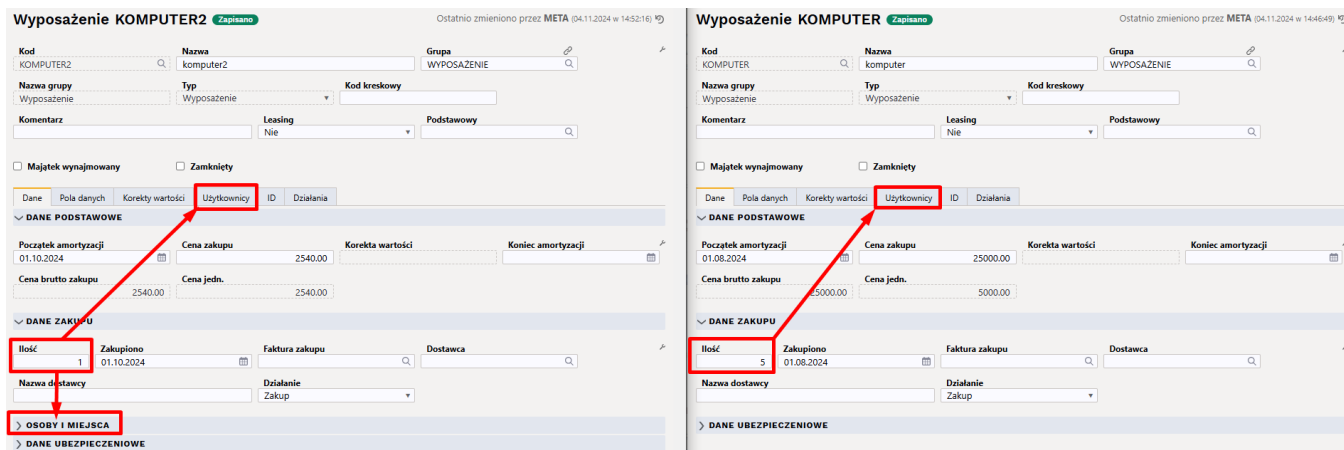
Wyposażenie KOMPUTER2 Zapisano

Ostatnio zmieniono przez META (04.11.2024 w 14:52:16)

| Kod | Nazwa | Grupa |
|---|---|---|
| KOMPUTER2 | komputer2 | WYPOSAŻENIE |

| Nazwa grupy | Typ | Kod kreskowy |
|---|---|---|
| Wyposażenie | Wyposażenie | |

| Komentarz | Leasing | Podstawowy |
|---|---|---|
| | Nie | |

Majątek wynajmowany
Zamknięty

Dane | Pola danych | Korekty wartości | Użytkownicy | ID | Działania

DANE PODSTAWOWE

| Początek amortyzacji | Cena zakupu | Korekta wartości | Koniec amortyzacji |
|---|---|---|---|
| 01.10.2024 | 2540.00 | | |

| Cena brutto zakupu | Cena jedn. |
|---|---|
| 2540.00 | 2540.00 |

DANE ZAKUPU

| Ilość | Zakupiono | Faktura zakupu | Dostawca |
|---|---|---|---|
| 1 | 01.10.2024 | | |

| Nazwa dostawcy | Działanie |
|---|---|
| | Zakup |

OSOBY I MIEJSCA

DANE UBEZPIECZENIOWE

Wyposażenie KOMPUTER Zapisano

Ostatnio zmieniono przez META (04.11.2024 w 14:46:49)

| Kod | Nazwa | Grupa |
|---|---|---|
| KOMPUTER | komputer | WYPOSAŻENIE |

| Nazwa grupy | Typ | Kod kreskowy |
|---|---|---|
| Wyposażenie | Wyposażenie | |

| Komentarz | Leasing | Podstawowy |
|---|---|---|
| | Nie | |

Majątek wynajmowany
Zamknięty

Dane | Pola danych | Korekty wartości | Użytkownicy | ID | Działania

DANE PODSTAWOWE

| Początek amortyzacji | Cena zakupu | Korekta wartości | Koniec amortyzacji |
|---|---|---|---|
| 01.08.2024 | 25000.00 | | |

| Cena brutto zakupu | Cena jedn. |
|---|---|
| 25000.00 | 5000.00 |

DANE ZAKUPU

| Ilość | Zakupiono | Faktura zakupu | Dostawca |
|---|---|---|---|
| 5 | 01.08.2024 | | |

| Nazwa dostawcy | Działanie |
|---|---|
| | Zakup |

DANE UBEZPIECZENIOWE